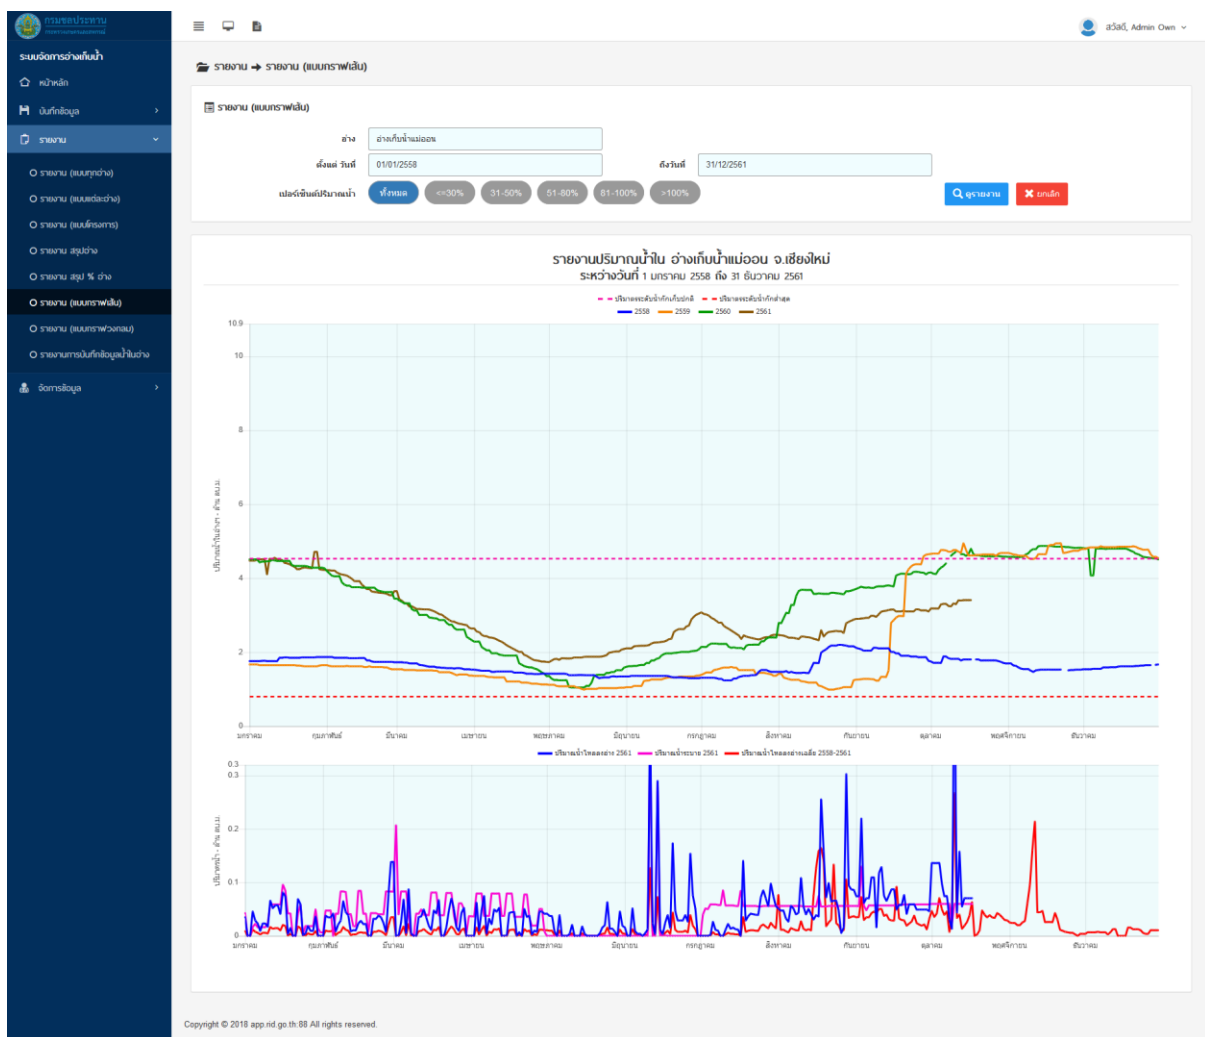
กรมชลประทาน

ระบบจัดการอ่างเก็บน้ำ

หน้าหลัก

บันทึกข้อมูล

รายงาน

รายงาน (แบบทุกอ่าง)

รายงาน (แบบแต่ละอ่าง)

รายงาน (แบบโครงการ)

รายงาน สรุปอ่าง

รายงาน สรุป % อ่าง

รายงาน (แบบกราฟเส้น)

รายงาน (แบบกราฟวงกลม)

รายงานการบันทึกข้อมูลน้ำในอ่าง

จัดการข้อมูล

สวัสดี, Admin Own

รายงาน → รายงาน (แบบกราฟเส้น)

รายงาน (แบบกราฟเส้น)

อ่าง อ่างเก็บน้ำแม่ออน

ตั้งแต่ วันที่ 01/01/2558

ถึงวันที่ 31/12/2561

เปอร์เซ็นต์ปริมาณน้ำ ทั้งหมด <=30% 31-50% 51-80% 81-100% >100%

ดูรายงาน

ยกเลิก

รายงานปริมาณน้ำใน อ่างเก็บน้ำแม่ออน จ.เชียงใหม่

ระหว่างวันที่ 1 มกราคม 2558 ถึง 31 ธันวาคม 2561

ปริมาณระดับน้ำกักเก็บปกติ ปริมาณระดับน้ำต่ำสุด

2558 2559 2560 2561

10.9 10 8 6 4 2 0

ปริมาณน้ำในอ่างฯ - ล้าน ลบ.ม.

มกราคม กุมภาพันธ์ มีนาคม เมษายน พฤษภาคม มิถุนายน กรกฎาคม สิงหาคม กันยายน ตุลาคม พฤศจิกายน ธันวาคม

ปริมาณน้ำไหลลงอ่าง 2561 ปริมาณน้ำระบาย 2561 ปริมาณน้ำไหลลงอ่างเฉลี่ย 2558-2561

0.3 0.3 0.2 0.1 0

ปริมาณน้ำ - ล้าน ลบ.ม.

มกราคม กุมภาพันธ์ มีนาคม เมษายน พฤษภาคม มิถุนายน กรกฎาคม สิงหาคม กันยายน ตุลาคม พฤศจิกายน ธันวาคม

Copyright © 2018 app.rid.go.th:88 All rights reserved.